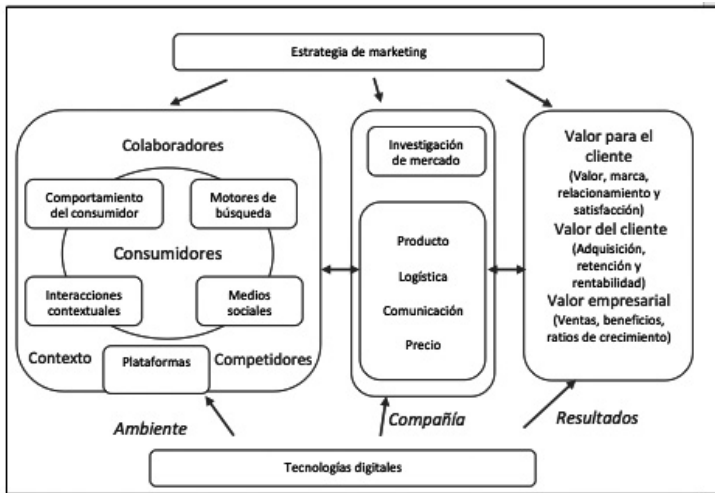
Estrategia de marketing

Colaboradores

Comportamiento del consumidor

Motores de búsqueda

Consumidores

Interacciones contextuales

Medios sociales

Contexto

Plataformas

Competidores

Ambiente

Investigación de mercado

Producto

Logística

Comunicación

Precio

Compañía

Valor para el cliente
(Valor, marca, relacionamiento y satisfacción)

Valor del cliente
(Adquisición, retención y rentabilidad)

Valor empresarial
(Ventas, beneficios, ratios de crecimiento)

Resultados

Tecnologías digitales